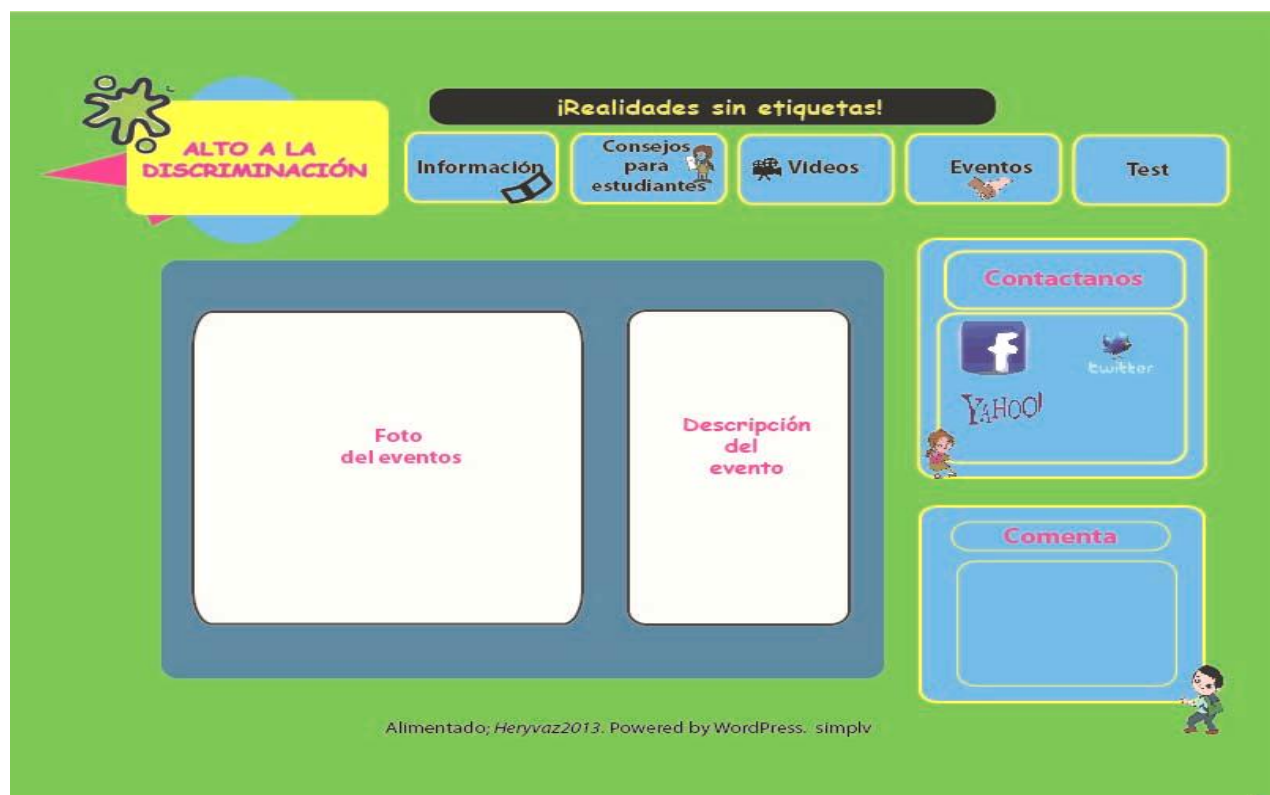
ALTO A LA DISCRIMINACIÓN

¡Realidades sin etiquetas!

Información

Consejos para estudiantes

Videos

Eventos

Test

Foto del eventos

Descripción del evento

Contactanos

f

twitter

YAHOO!

Comenta

Alimentado; Heryvaz2013. Powered by WordPress. simplv